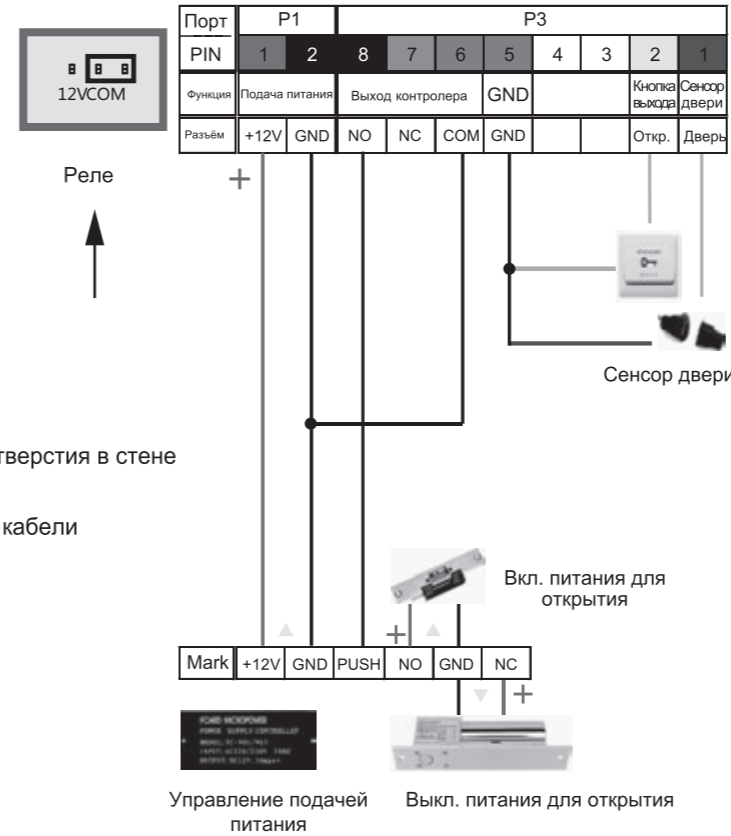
12VCOM

Реле

| Порт | P1 | | P3 | | | | | | | |
|---|---|---|---|---|---|---|---|---|---|---|
| PIN | 1 | 2 | 8 | 7 | 6 | 5 | 4 | 3 | 2 | 1 |
| Функция | Подача питания | | Выход контролера | | | GND | | | Кнопка выхода | Сенсор двери |
| Разъём | +12V | GND | NO | NC | COM | GND | | | Откр. | Дверь |

+

Сенсор двери

тверстия в стене

кабели

Вкл. питания для открытия

+

| Mark | +12V | GND | PUSH | NO | GND | NC |
|---|---|---|---|---|---|---|

+

Управление подачей питания

Выкл. питания для открытия